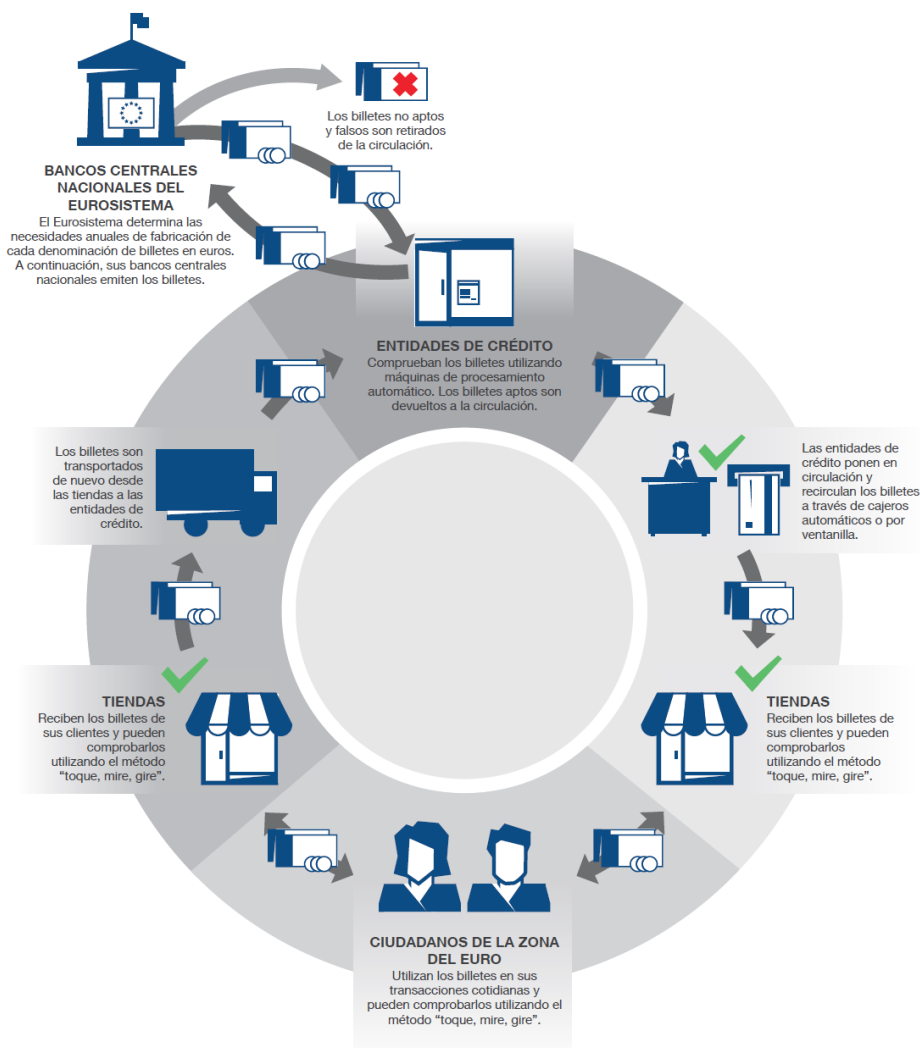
Los billetes no aptos y falsos son retirados de la circulación.

BANCOS CENTRALES NACIONALES DEL EUROSISTEMA
El Eurosistema determina las necesidades anuales de fabricación de cada denominación de billetes en euros. A continuación, sus bancos centrales nacionales emiten los billetes.

ENTIDADES DE CRÉDITO
Comprueban los billetes utilizando máquinas de procesamiento automático. Los billetes aptos son devueltos a la circulación.

Las entidades de crédito ponen en circulación y recirculan los billetes a través de cajeros automáticos o por ventanilla.

TIENDAS
Reciben los billetes de sus clientes y pueden comprobarlos utilizando el método “toque, mire, gire”.

CIUDADANOS DE LA ZONA DEL EURO
Utilizan los billetes en sus transacciones cotidianas y pueden comprobarlos utilizando el método “toque, mire, gire”.

TIENDAS
Reciben los billetes de sus clientes y pueden comprobarlos utilizando el método “toque, mire, gire”.

Los billetes son transportados de nuevo desde las tiendas a las entidades de crédito.